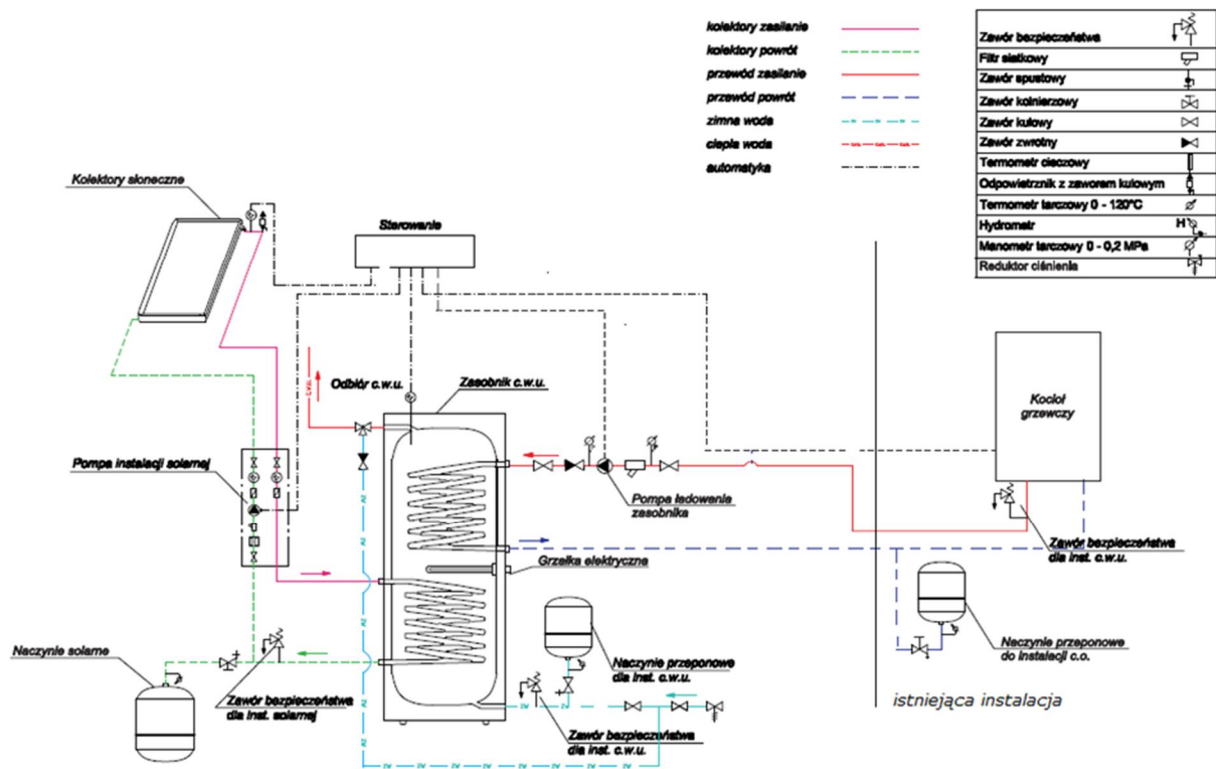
kolektory zasilanie
kolektory powrót
przewód zasilanie
przewód powrót
zimna woda
ciepła woda
automatyka

| Zawór bezpieczeństwa |
|---|
| Filtr siatkowy |
| Zawór spustowy |
| Zawór kołnierzowy |
| Zawór kulowy |
| Zawór zwrotny |
| Termometr cieczowy |
| Odpowietrznik z zaworem kulowym |
| Termometr tarczowy 0 - 120°C |
| Hydrometr |
| Manometr tarczowy 0 - 0,2 MPa |
| Reduktor ciśnienia |

Kolektory słoneczne

Sterowanie

Odbiór c.w.u.

Zasobnik c.w.u.

Kocioł grzewczy

Pompa instalacji solarnej

Pompa ładowania zasobnika

Zawór bezpieczeństwa dla inst. c.w.u.

Grzałka elektryczna

Naczynie solarne

Naczynie przeponowe dla inst. c.w.u.

Naczynie przeponowe do instalacji c.o.

Zawór bezpieczeństwa dla inst. solarnej

Zawór bezpieczeństwa dla inst. c.w.u.

istniejąca instalacja